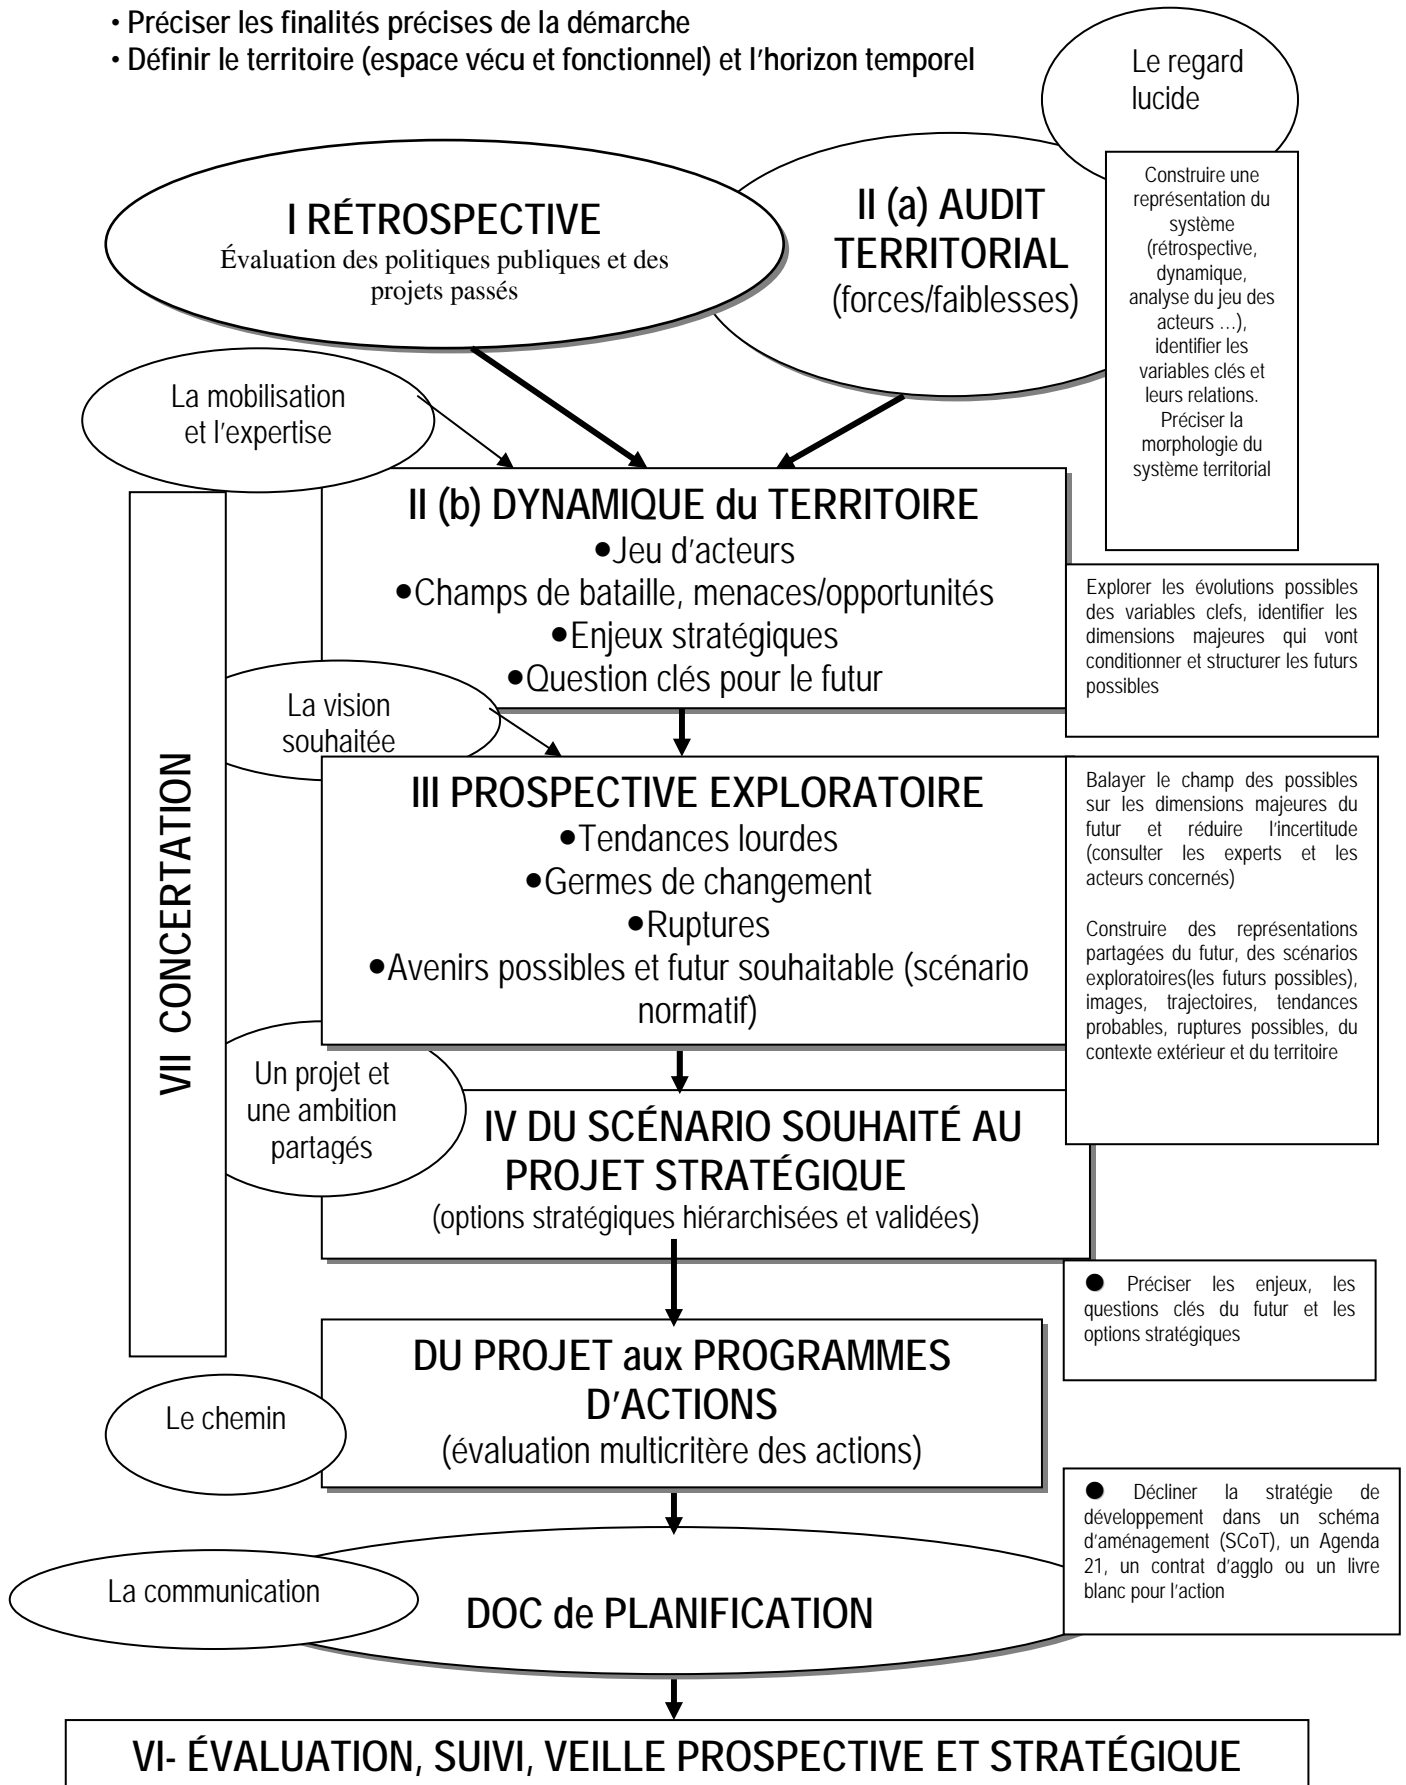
• Préciser les finalités précises de la démarche
• Définir le territoire (espace vécu et fonctionnel) et l'horizon temporel

Le regard lucide

I RÉTROSPECTIVE
Évaluation des politiques publiques et des projets passés

II (a) AUDIT TERRITORIAL
(forces/faiblesses)

Construire une représentation du système (rétrospective, dynamique, analyse du jeu des acteurs …), identifier les variables clés et leurs relations. Préciser la morphologie du système territorial

La mobilisation et l'expertise

II (b) DYNAMIQUE du TERRITOIRE
•Jeu d'acteurs
•Champs de bataille, menaces/opportunités
•Enjeux stratégiques
•Question clés pour le futur

Explorer les évolutions possibles des variables clefs, identifier les dimensions majeures qui vont conditionner et structurer les futurs possibles

La vision souhaitée

VII CONCERTATION

III PROSPECTIVE EXPLORATOIRE
•Tendances lourdes
•Germes de changement
•Ruptures
•Avenirs possibles et futur souhaitable (scénario normatif)

Balayer le champ des possibles sur les dimensions majeures du futur et réduire l'incertitude (consulter les experts et les acteurs concernés)

Construire des représentations partagées du futur, des scénarios exploratoires(les futurs possibles), images, trajectoires, tendances probables, ruptures possibles, du contexte extérieur et du territoire

Un projet et une ambition partagés

IV DU SCÉNARIO SOUHAITÉ AU PROJET STRATÉGIQUE
(options stratégiques hiérarchisées et validées)

● Préciser les enjeux, les questions clés du futur et les options stratégiques

DU PROJET aux PROGRAMMES D'ACTIONS
(évaluation multicritère des actions)

Le chemin

● Décliner la stratégie de développement dans un schéma d'aménagement (SCoT), un Agenda 21, un contrat d'agglo ou un livre blanc pour l'action

La communication

DOC de PLANIFICATION

VI- ÉVALUATION, SUIVI, VEILLE PROSPECTIVE ET STRATÉGIQUE